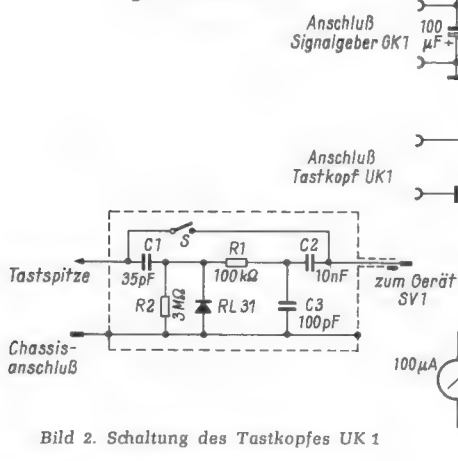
Anschluß Signalgeber GK1

100 µF +

Anschluß Tastkopf UK1

C1
35pF

S

R1
100kΩ

C2
10nF

Tastspitze

R2
3MΩ

RL 31

C3
100pF

zum Gerät SV1

Chassisanschluß

100µA

Bild 2. Schaltung des Tastkopfes UK 1